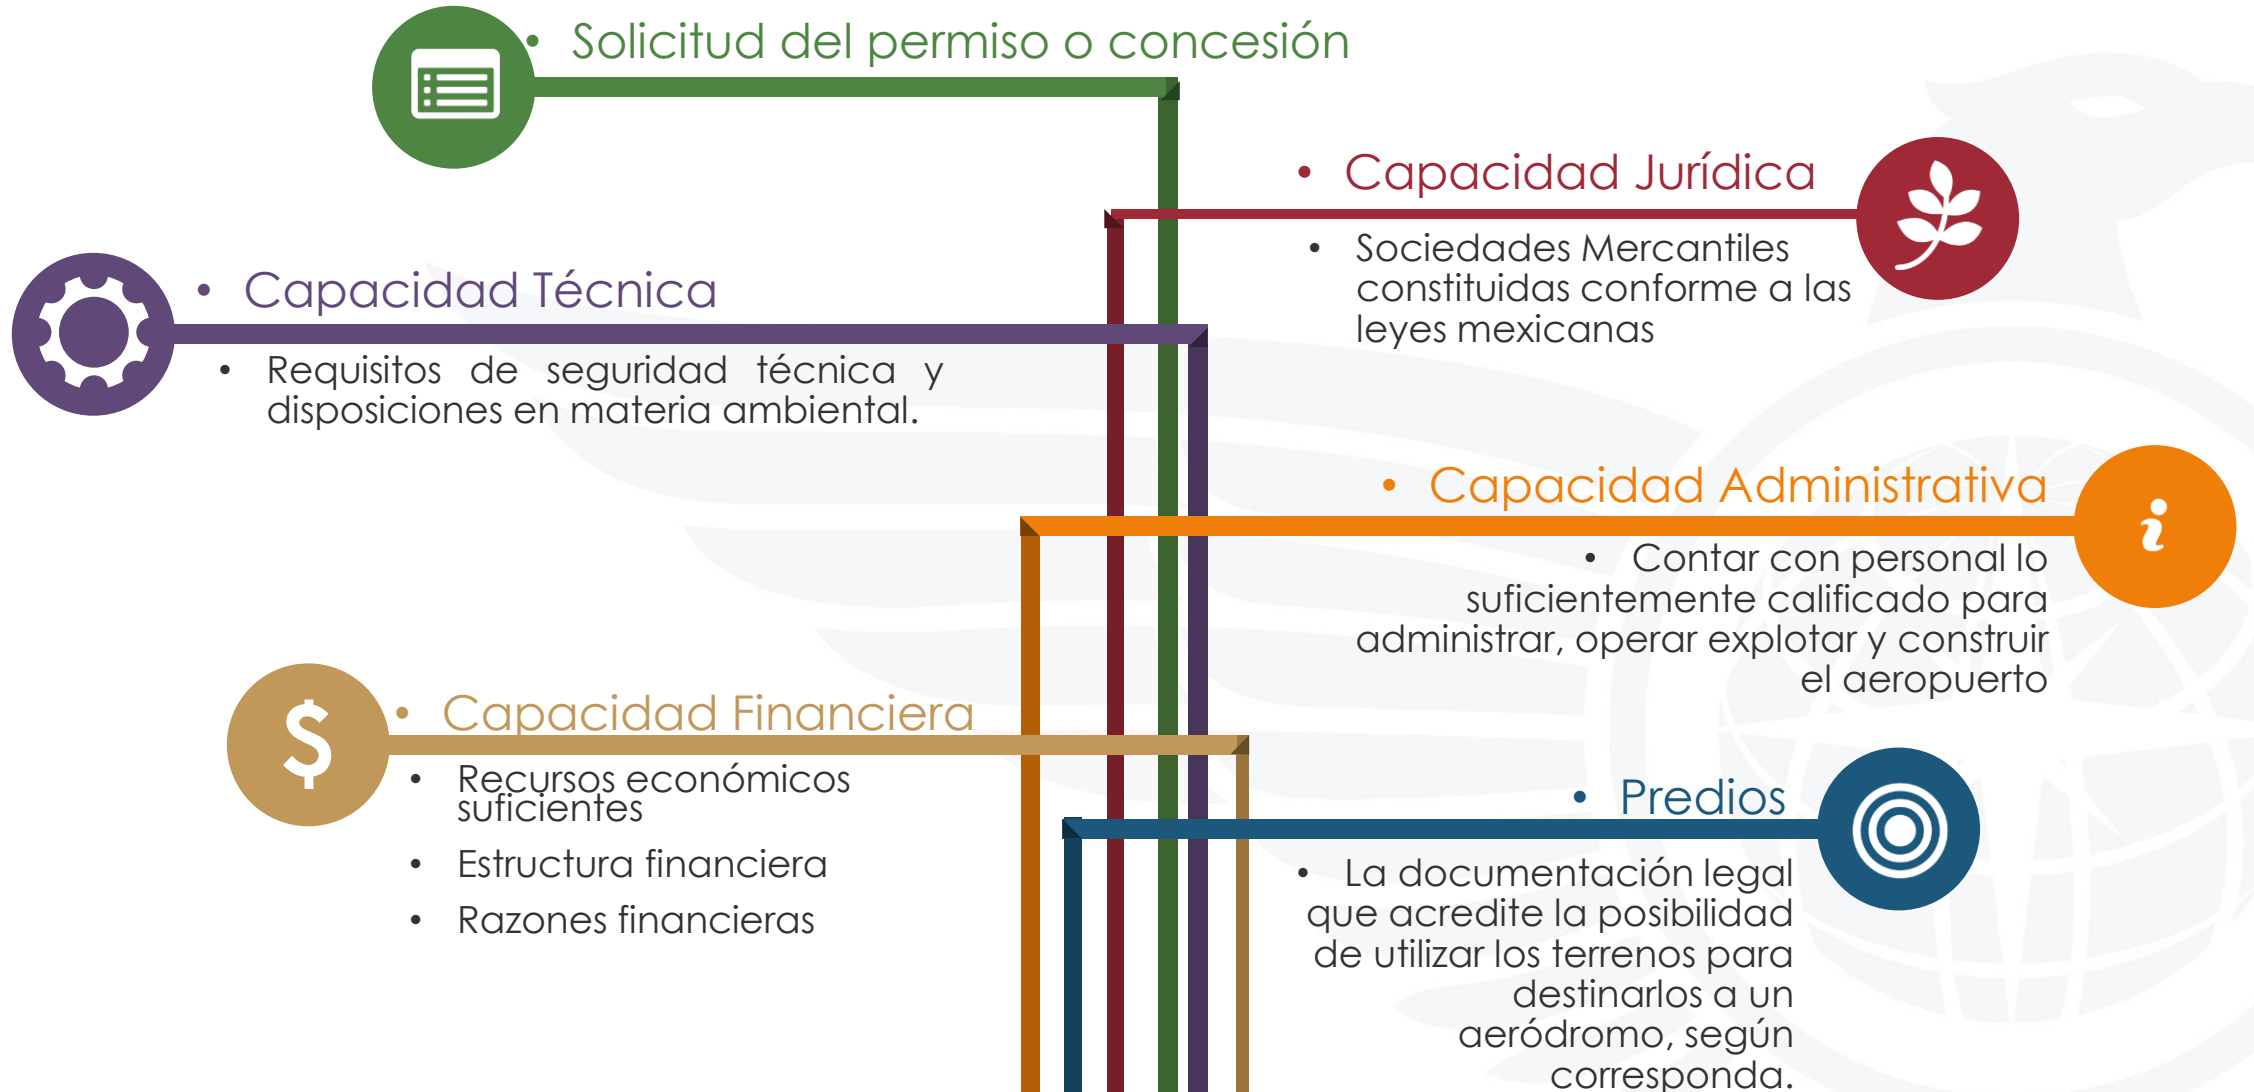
• Solicitud del permiso o concesión

• Capacidad Jurídica

• Sociedades Mercantiles constituidas conforme a las leyes mexicanas

• Capacidad Técnica

• Requisitos de seguridad técnica y disposiciones en materia ambiental.

• Capacidad Administrativa

• Contar con personal lo suficientemente calificado para administrar, operar explotar y construir el aeropuerto

$

• Capacidad Financiera

• Recursos económicos suficientes

• Estructura financiera

• Razones financieras

• Predios

• La documentación legal que acredite la posibilidad de utilizar los terrenos para destinarlos a un aeródromo, según corresponda.